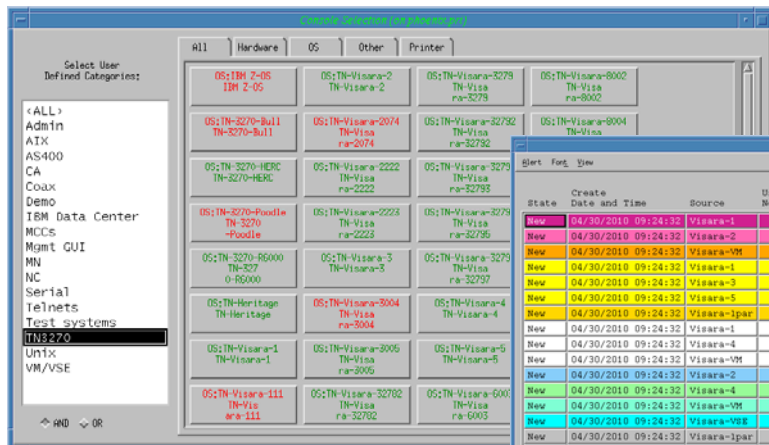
Console Selection (on phoenix.prs)

Select User Defined Categories:

<ALL>
Admin
AIX
AS400
CA
Coax
Demo
IBM Data Center
MCCs
Mgmt GUI
MN
NC
Serial
Telnets
Test systems
TN3270
Unix
VM/VSE

AND OR

All | Hardware | OS | Other | Printer

OS:IBM Z-OS IBM Z-OS
OS:TN-Visara-2 TN-Visara-2
OS:TN-Visara-3279 TN-Visara-3279
OS:TN-Visara-8002 TN-Visara-8002
OS:TN-3270-Bull TN-3270-Bull
OS:TN-Visara-2074 TN-Visara-2074
OS:TN-Visara-32792 TN-Visara-32792
OS:TN-Visara-8004 TN-Visara
OS:TN-3270-HERC TN-3270-HERC
OS:TN-Visara-2222 TN-Visara-2222
OS:TN-Visara-3279 TN-Visara-32793
OS:TN-3270-Poodle TN-3270-Poodle
OS:TN-Visara-2223 TN-Visara-2223
OS:TN-Visara-3279 TN-Visara-32795
OS:TN-3270-RG000 TN-3270-RG000
OS:TN-Visara-3 TN-Visara-3
OS:TN-Visara-3279 TN-Visara-32797
OS:TN-Heritage TN-Heritage
OS:TN-Visara-3004 TN-Visara-3004
OS:TN-Visara-4 TN-Visara-4
OS:TN-Visara-1 TN-Visara-1
OS:TN-Visara-3005 TN-Visara-3005
OS:TN-Visara-5 TN-Visara-5
OS:TN-Visara-111 TN-Visara-111
OS:TN-Visara-32782 TN-Visara-32782
OS:TN-Visara-6003 TN-Visara-6003

Alert Font View

| State | Create Date and Time | Source |
|---|---|---|
| New | 04/30/2010 09:24:32 | Visara-1 |
| New | 04/30/2010 09:24:32 | Visara-2 |
| New | 04/30/2010 09:24:32 | Visara-VM |
| New | 04/30/2010 09:24:32 | Visara-1 |
| New | 04/30/2010 09:24:32 | Visara-3 |
| New | 04/30/2010 09:24:32 | Visara-5 |
| New | 04/30/2010 09:24:32 | Visara-1par |
| New | 04/30/2010 09:24:32 | Visara-1 |
| New | 04/30/2010 09:24:32 | Visara-4 |
| New | 04/30/2010 09:24:32 | Visara-VM |
| New | 04/30/2010 09:24:32 | Visara-2 |
| New | 04/30/2010 09:24:32 | Visara-4 |
| New | 04/30/2010 09:24:32 | Visara-VM |
| New | 04/30/2010 09:24:32 | Visara-VSE |
| New | 04/30/2010 09:24:32 | Visara-1par |